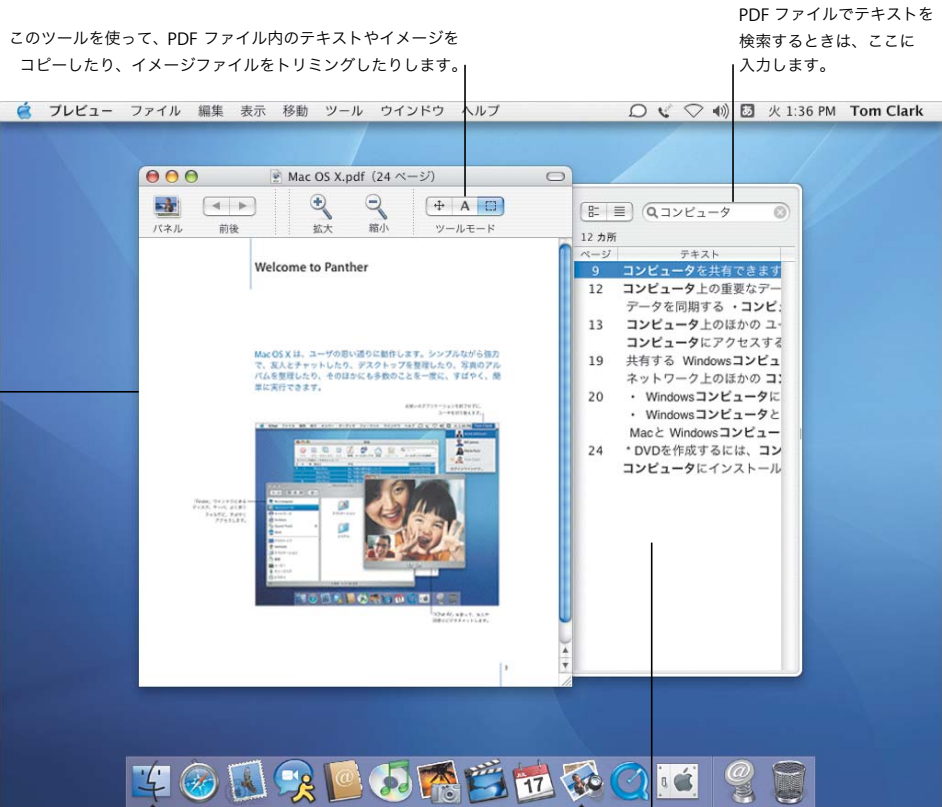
このツールを使って、PDF ファイル内のテキストやイメージをコピーしたり、イメージファイルをトリミングしたりします。

PDF ファイルでテキストを検索するときは、ここに入力します。

プレビュー　ファイル　編集　表示　移動　ツール　ウインドウ　ヘルプ

火 1:36 PM　Tom Clark

Mac OS X.pdf（24 ページ）

パネル　前後　拡大　縮小　ツールモード

Welcome to Panther

Mac OS X は、ユーザの思い通りに動作します。シンプルながら強力で、友人とチャットしたり、デスクトップを整理したり、写真のアルバムを整理したり、そのほかにも多数のことを一度に、すばやく、簡単に実行できます。

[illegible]

コンピュータ

12 カ所

| ページ | テキスト |
|---|---|
| 9 | コンピュータを共有できます |
| 12 | コンピュータ上の重要なデー |
| | データを同期する ・コンピ |
| 13 | コンピュータ上のほかの ユー |
| | コンピュータにアクセスする |
| 19 | 共有する Windowsコンピュ |
| | ネットワーク上のほかの コン |
| 20 | ・ Windowsコンピュータに |
| | ・ Windowsコンピュータと |
| | Macと Windowsコンピュー |
| 24 | * DVDを作成するには、コン |
| | コンピュータにインストール |

17